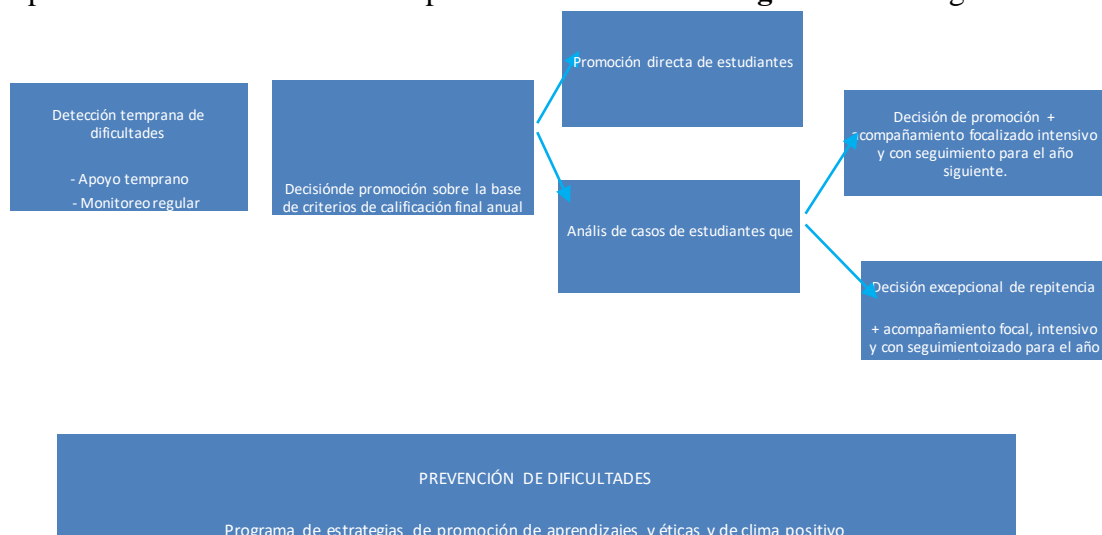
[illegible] g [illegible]

Detección temprana de dificultades

- Apoyo temprano
- Monitoreo regular

Decisiónde promoción sobre la base de criterios de calificación final anual

Promoción directa de estudiantes

Anális de casos de estudiantes que

Decisión de promoción + compañamiento focalizado intensivo y con seguimiento para el año siguiente.

Decisión excepcional de repitencia

+ acompañamiento focal, intensivo y con seguimientoizado para el año

PREVENCIÓN DE DIFICULTADES

Programa de estrategias de promoción de aprendizajes y éticas y de clima positivo